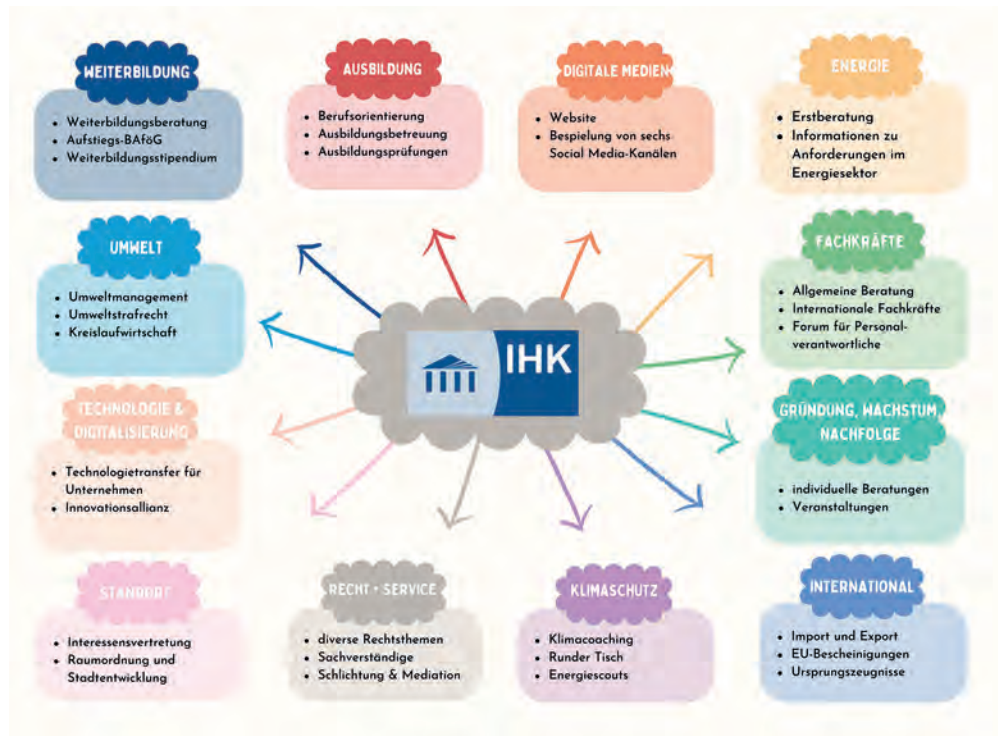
WEITERBILDUNG

- Weiterbildungsberatung
- Aufstiegs-BAföG
- Weiterbildungsstipendium

AUSBILDUNG

- Berufsorientierung
- Ausbildungsbetreuung
- Ausbildungsprüfungen

DIGITALE MEDIEN

- Website
- Bespielung von sechs Social Media-Kanälen

ENERGIE

- Erstberatung
- Informationen zu Anforderungen im Energiesektor

UMWELT

- Umweltmanagement
- Umweltstrafrecht
- Kreislaufwirtschaft

IHK

FACHKRÄFTE

- Allgemeine Beratung
- Internationale Fachkräfte
- Forum für Personalverantwortliche

TECHNOLOGIE & DIGITALISIERUNG

- Technologietransfer für Unternehmen
- Innovationsallianz

GRÜNDUNG, WACHSTUM, NACHFOLGE

- individuelle Beratungen
- Veranstaltungen

STANDORT

- Interessensvertretung
- Raumordnung und Stadtentwicklung

RECHT + SERVICE

- diverse Rechtsthemen
- Sachverständige
- Schlichtung & Mediation

KLIMASCHUTZ

- Klimacoaching
- Runder Tisch
- Energiescouts

INTERNATIONAL

- Import und Export
- EU-Bescheinigungen
- Ursprungszeugnisse